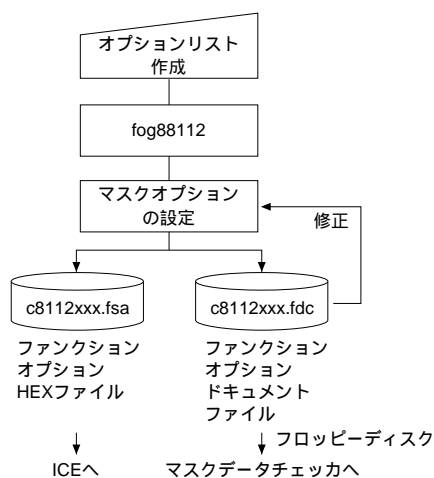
オプションリスト作成

fog88112

マスクオプションの設定

修正

c8112xxx.fsa

c8112xxx.fdc

ファンクションオプションHEXファイル

ファンクションオプションドキュメントファイル

フロッピーディスク

ICEへ

マスクデータチェッカへ